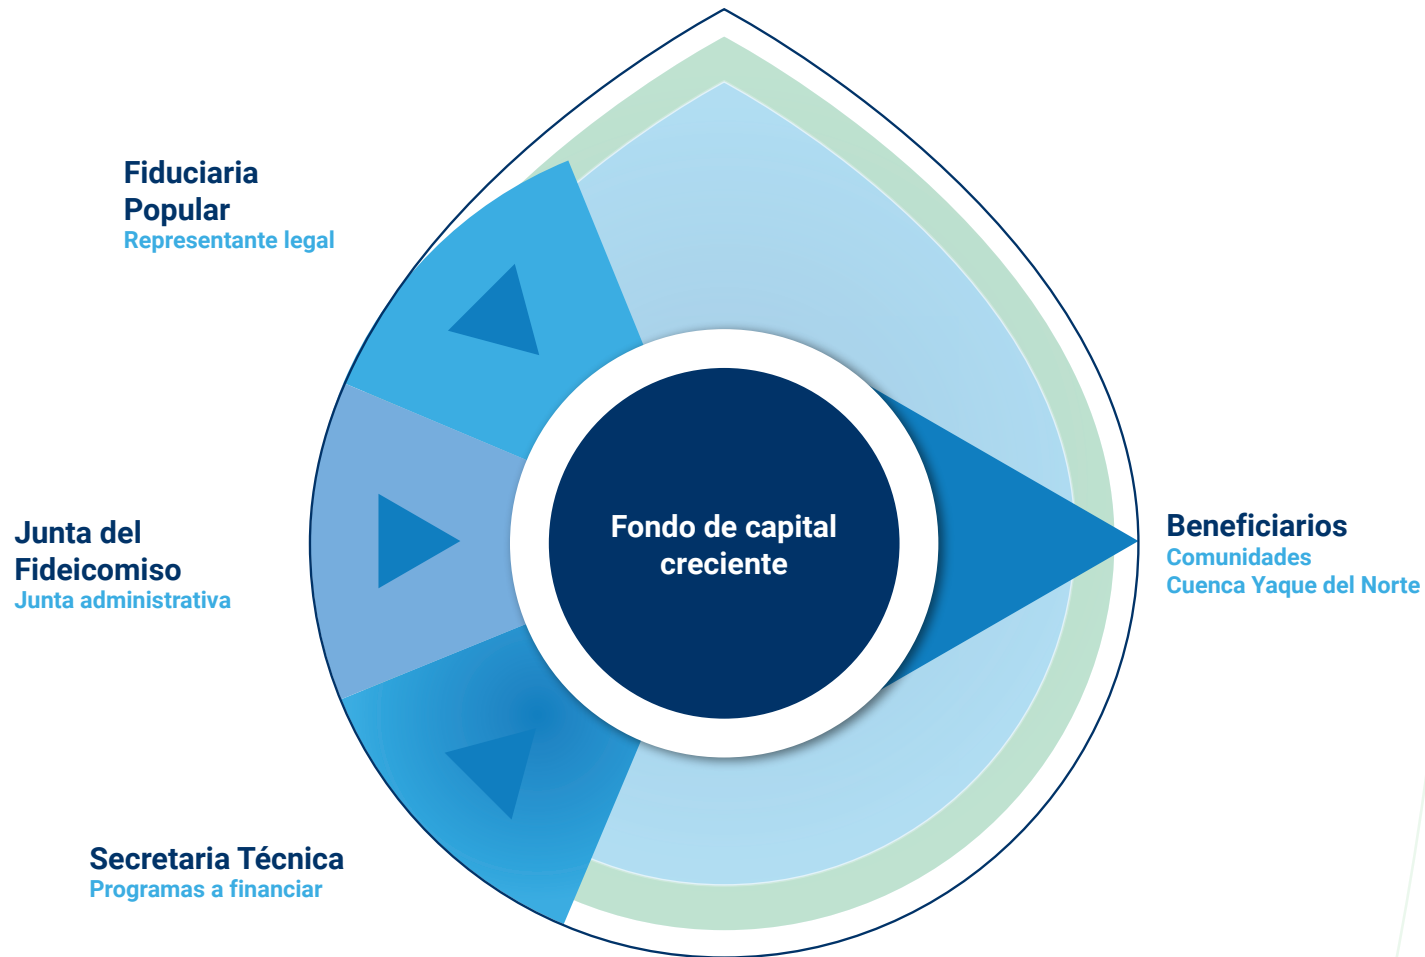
Fiduciaria Popular
Representante legal

Junta del Fideicomiso
Junta administrativa

Secretaria Técnica
Programas a financiar

Fondo de capital creciente

Beneficiarios
Comunidades
Cuenca Yaque del Norte